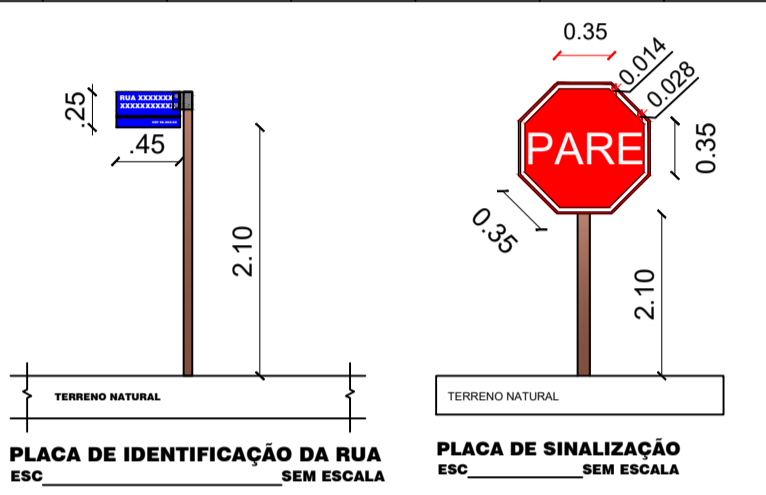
.25

RUA XXXXXXX
XXXXXXXXXXX

CEP XX.XXX-XX

.45

2.10

TERRENO NATURAL

PLACA DE IDENTIFICAÇÃO DA RUA
ESC_______________SEM ESCALA

0.35

0.014

0.028

PARE

0.35

0.35

2.10

TERRENO NATURAL

PLACA DE SINALIZAÇÃO
ESC_______________SEM ESCALA